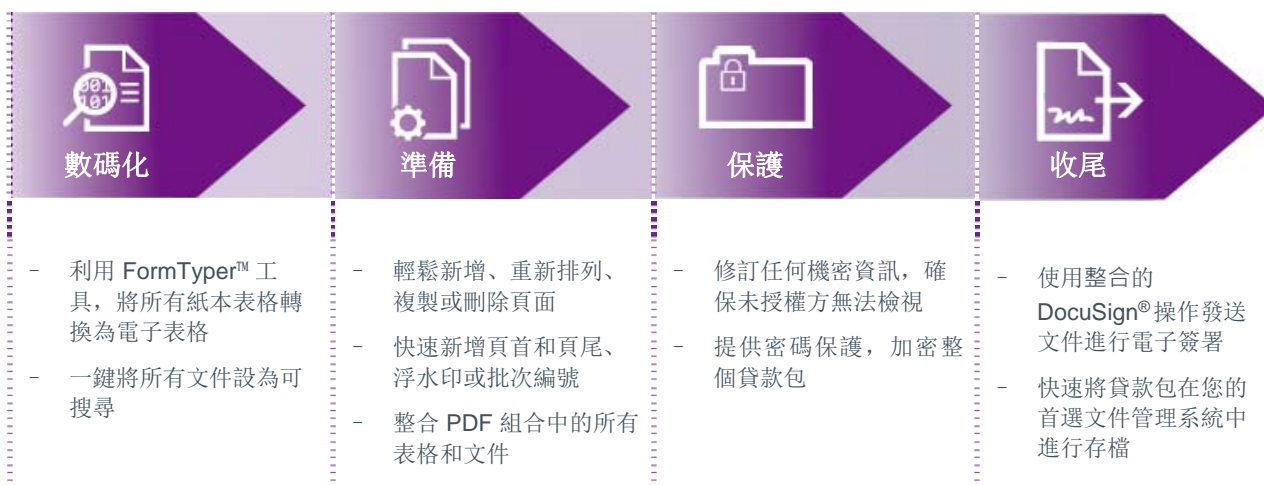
001
101

數碼化

準備

保護

收尾

- 利用 FormTyper™ 工具，將所有紙本表格轉換為電子表格
- 一鍵將所有文件設為可搜尋

- 輕鬆新增、重新排列、複製或刪除頁面
- 快速新增頁首和頁尾、浮水印或批次編號
- 整合 PDF 組合中的所有表格和文件

- 修訂任何機密資訊，確保未授權方無法檢視
- 提供密碼保護，加密整個貸款包

- 使用整合的 DocuSign® 操作發送文件進行電子簽署
- 快速將貸款包在您的首選文件管理系統中進行存檔